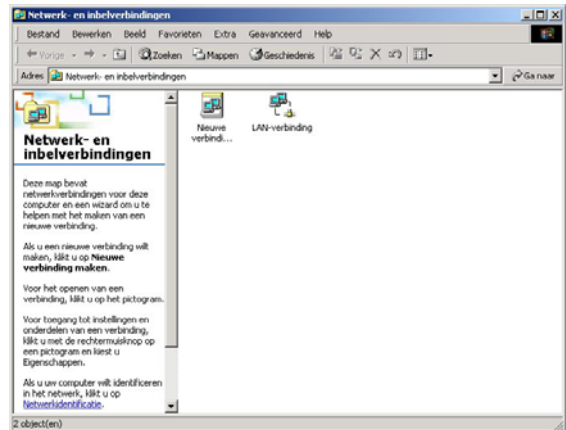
Netwerk- en inbelverbindingen

Bestand Bewerken Beeld Favorieten Extra Geavanceerd Help

Vorige Zoeken Mappen Geschiedenis

Adres Netwerk- en inbelverbindingen

Ga naar

Netwerk- en inbelverbindingen

Deze map bevat netwerkverbindingen voor deze computer en een wizard om u te helpen met het maken van een nieuwe verbinding.

Als u een nieuwe verbinding wilt maken, klikt u op **Nieuwe verbinding maken**.

Voor het openen van een verbinding, klikt u op het pictogram.

Voor toegang tot instellingen en onderdelen van een verbinding, klikt u met de rechtermuisknop op een pictogram en kiest u Eigenschappen.

Als u uw computer wilt identificeren in het netwerk, klikt u op Netwerkidentificatie.

Nieuwe verbindi...

LAN-verbinding

2 object(en)